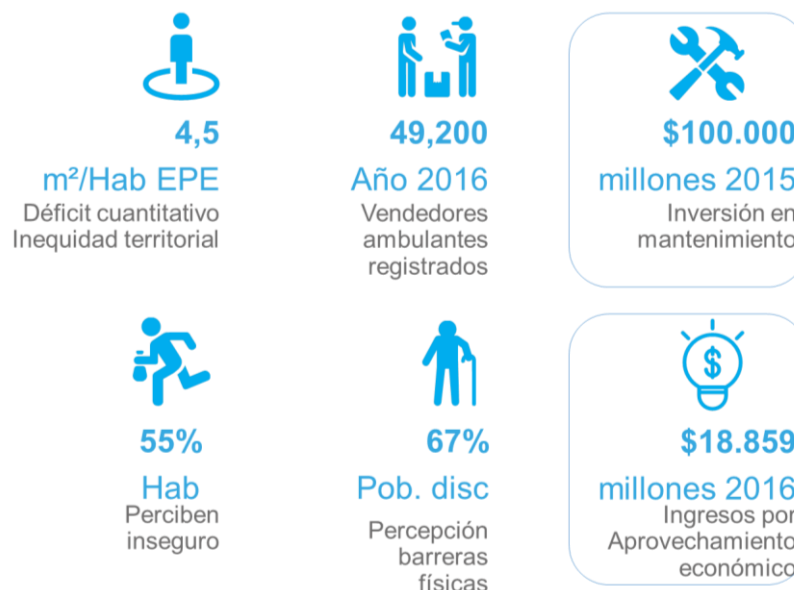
4,5
m²/Hab EPE
Déficit cuantitativo
Inequidad territorial

49,200
Año 2016
Vendedores ambulantes registrados

$100.000
millones 2015
Inversión en mantenimiento

55%
Hab
Perciben inseguro

67%
Pob. disc
Percepción barreras físicas

$18.859
millones 2016
Ingresos por Aprovechamiento económico